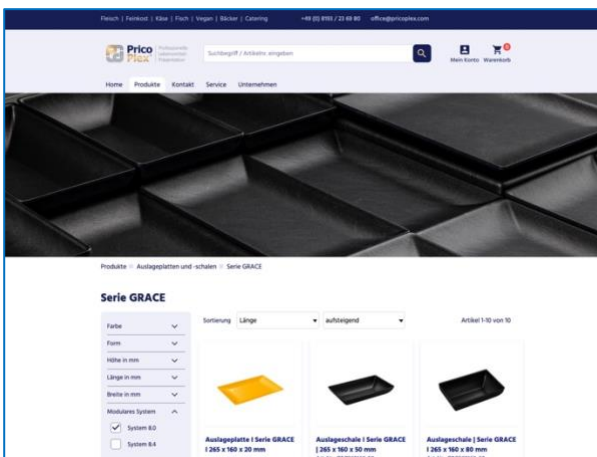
Fleisch | Feinkost | Käse | Fisch | Vegan | Bäcker | Catering +49 (0) 8193 / 23 49 80 office@pricoplex.com

Prico Plex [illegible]

Suchbegriff / Artikelnr. eingeben

Mein Konto Warenkorb 0

Home Produkte Kontakt Service Unternehmen

Produkte » Auslageplatten und -schalen » Serie GRACE

Serie GRACE

Sortierung Länge aufsteigend Artikel 1-10 von 10

Farbe
Form
Höhe in mm
Länge in mm
Breite in mm
Modulares System
System 8.0
System 8.4

Auslageplatte | Serie GRACE | 265 x 160 x 20 mm

Auslageschale | Serie GRACE | 265 x 160 x 50 mm

Auslageschale | Serie GRACE | 265 x 160 x 80 mm